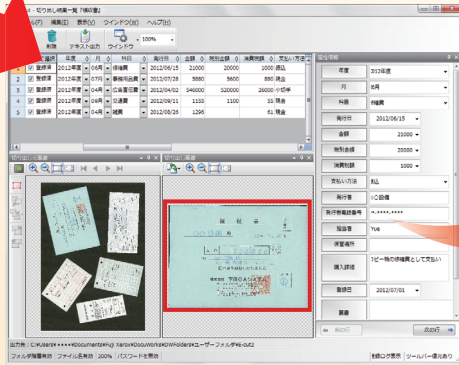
切り出し明細一覧「領収書」

ル(F) 編集(E) 表示(V) ウインドウ(W) ヘルプ(H)

削除 テキスト出力 ウインドウ 100%

| | 種 | 年度 | 月 | 科目 | 発行日 | 金額 | 税別金額 | 消費税額 | 支払い方法 |
|---|---|---|---|---|---|---|---|---|---|
| 1 | 登録済 | 2012年度 | 06月 | 修繕費 | 2012/06/15 | 21000 | 20000 | 1000 | 現金 |
| 2 | 登録済 | 2012年度 | 07月 | 事務用品費 | 2012/07/01 | 5880 | 5600 | 280 | 現金 |
| 3 | 登録済 | 2012年度 | 04月 | 広告宣伝費 | 2012/04/20 | 546000 | 520000 | 26000 | 小切手 |
| 4 | 登録済 | 2012年度 | 09月 | 交通費 | 2012/09/11 | 1155 | 1100 | 55 | 現金 |
| 5 | 登録済 | 2012年度 | 08月 | 雑費 | 2012/08/26 | 1296 | | 61 | 現金 |

切り出し元画像
切り出し画像

領収書

詳細情報
年度 2012年度
月 6月
科目 修繕費
発行日 2012/06/15
金額 21000
税別金額 20000
消費税額 1000
支払い方法 現金
発行者 〇〇設備
発行者電話番号 **-****-****
宛名書 Yes
保管場所
購入詳細 コピー機の修繕費として支払い
登録日 2012/07/01
裏書

次の行

出力先：C:¥Users¥*****¥Documents¥Fuji Xerox¥DocuWorks¥DWFolders¥ユーザーフォルダ¥e-cut2
フォルダ階層無効 ファイル名無効 200% パスワードを無効
制御ログ表示 ツールバー優先あり